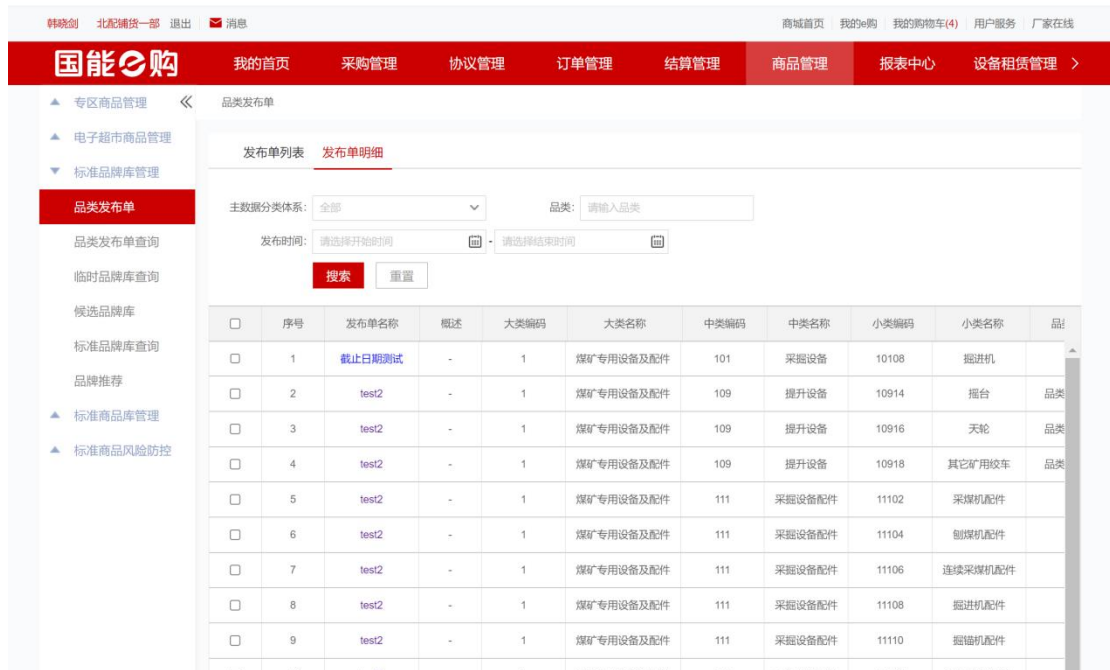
韩晓剑 北配铺货一部 退出 | 消息

商城首页 | 我的e购 | 我的购物车(4) | 用户服务 | 厂家在线

国能e购

我的首页 采购管理 协议管理 订单管理 结算管理 商品管理 报表中心 设备租赁管理 >

专区商品管理 《
电子超市商品管理
标准品牌库管理
品类发布单
品类发布单查询
临时品牌库查询
候选品牌库
标准品牌库查询
品牌推荐
标准商品库管理
标准商品风险防控

品类发布单

发布单列表 发布单明细

主数据分类体系: 全部
品类: 请输入品类
发布时间: 请选择开始时间 - 请选择结束时间

搜索 重置

| | 序号 | 发布单名称 | 概述 | 大类编码 | 大类名称 | 中类编码 | 中类名称 | 小类编码 | 小类名称 | 品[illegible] |
|---|---|---|---|---|---|---|---|---|---|---|
| | 1 | 截止日期测试 | - | 1 | 煤矿专用设备及配件 | 101 | 采掘设备 | 10108 | 掘进机 | |
| | 2 | test2 | - | 1 | 煤矿专用设备及配件 | 109 | 提升设备 | 10914 | 摇台 | 品类 |
| | 3 | test2 | - | 1 | 煤矿专用设备及配件 | 109 | 提升设备 | 10916 | 天轮 | 品类 |
| | 4 | test2 | - | 1 | 煤矿专用设备及配件 | 109 | 提升设备 | 10918 | 其它矿用绞车 | 品类 |
| | 5 | test2 | - | 1 | 煤矿专用设备及配件 | 111 | 采掘设备配件 | 11102 | 采煤机配件 | |
| | 6 | test2 | - | 1 | 煤矿专用设备及配件 | 111 | 采掘设备配件 | 11104 | 刨煤机配件 | |
| | 7 | test2 | - | 1 | 煤矿专用设备及配件 | 111 | 采掘设备配件 | 11106 | 连续采煤机配件 | |
| | 8 | test2 | - | 1 | 煤矿专用设备及配件 | 111 | 采掘设备配件 | 11108 | 掘进机配件 | |
| | 9 | test2 | - | 1 | 煤矿专用设备及配件 | 111 | 采掘设备配件 | 11110 | 掘锚机配件 | |